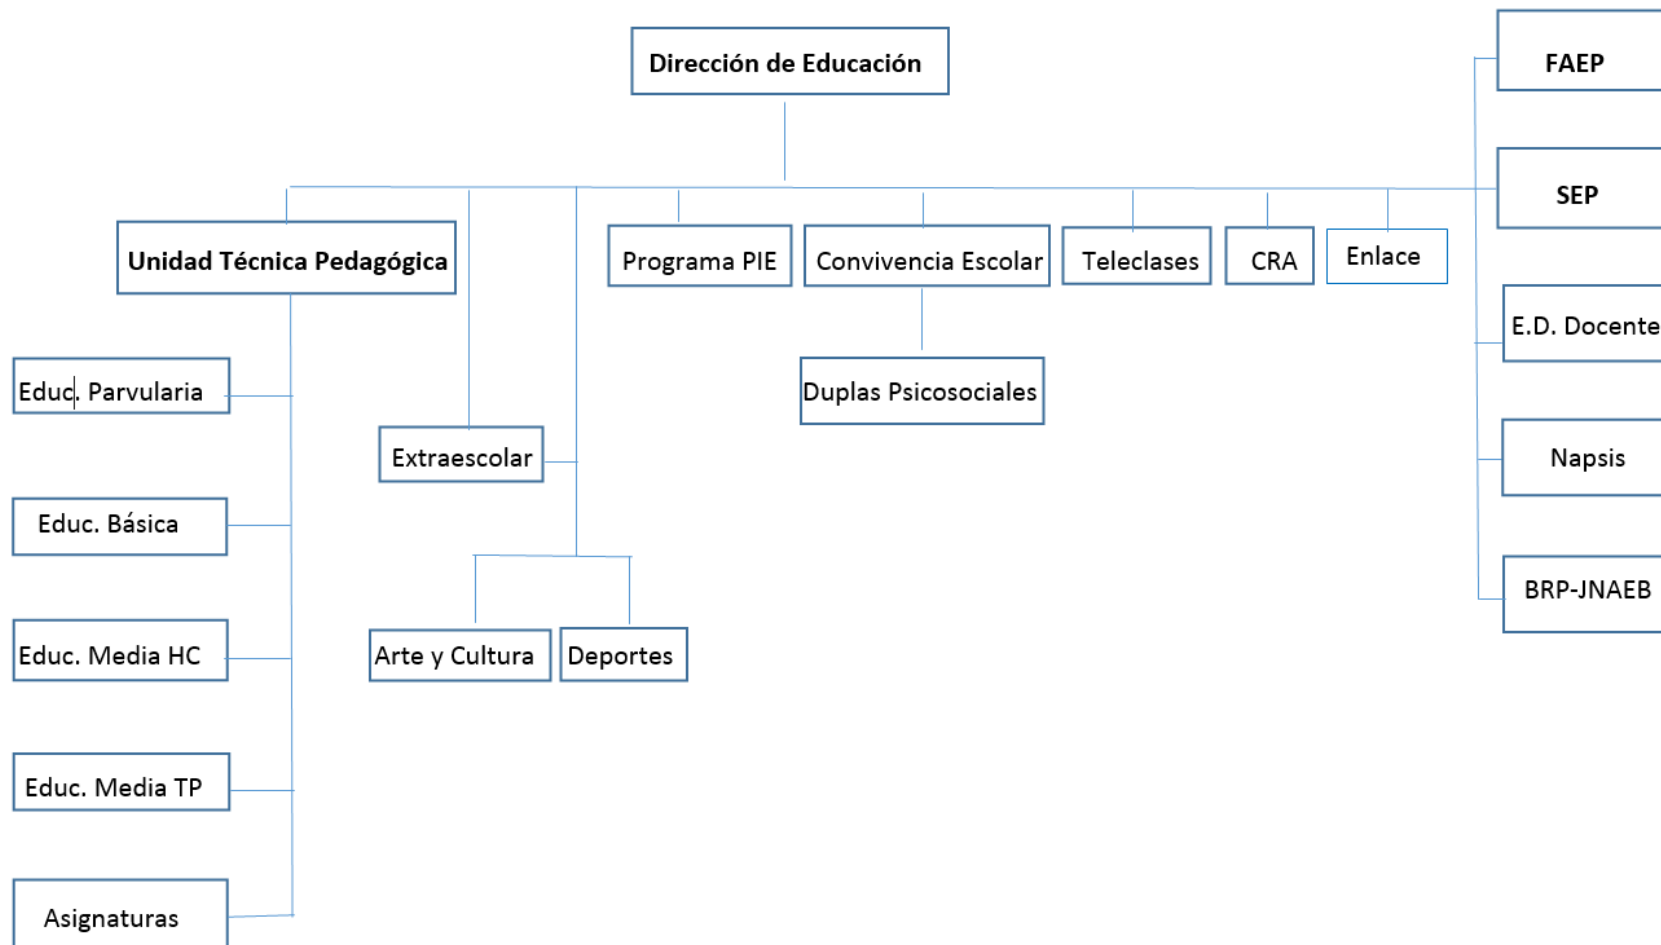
Dirección de Educación

FAEP

SEP

Unidad Técnica Pedagógica

Programa PIE

Convivencia Escolar

Teleclases

CRA

Enlace

E.D. Docente

Educ. Parvularia

Duplas Psicosociales

Extraescolar

Napsis

Educ. Básica

BRP-JNAEB

Educ. Media HC

Arte y Cultura

Deportes

Educ. Media TP

Asignaturas